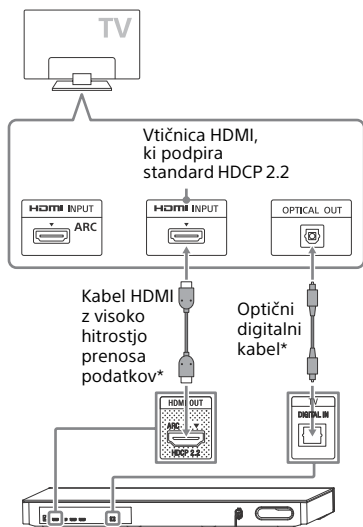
TV

Vtičnica HDMI, ki podpira standard HDCP 2.2

HDMI INPUT
ARC

HDMI INPUT

OPTICAL OUT

Kabel HDMI z visoko hitrostjo prenosa podatkov*

Optični digitalni kabel*

HDMI OUT
ARC
HDCP 2.2

TV
DIGITAL IN